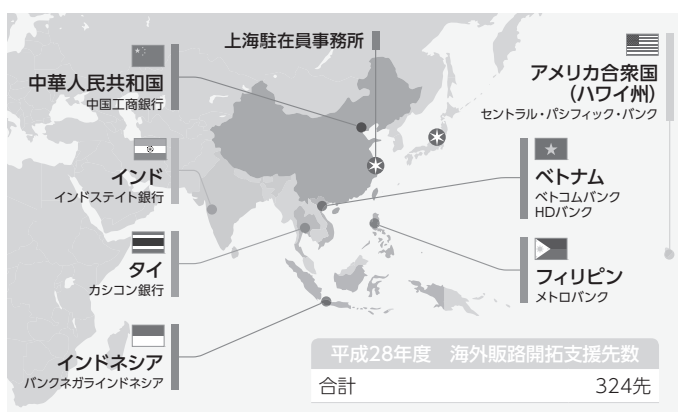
上海駐在員事務所

中華人民共和国
中国工商銀行

アメリカ合衆国
(ハワイ州)
セントラル・パシフィック・バンク

インド
インドステイト銀行

ベトナム
ベトコムバンク
HDバンク

タイ
カシコン銀行

フィリピン
メトロバンク

インドネシア
バンクネガラインドネシア

| 平成28年度　海外販路開拓支援先数 | |
|---|---|
| 合計 | 324先 |